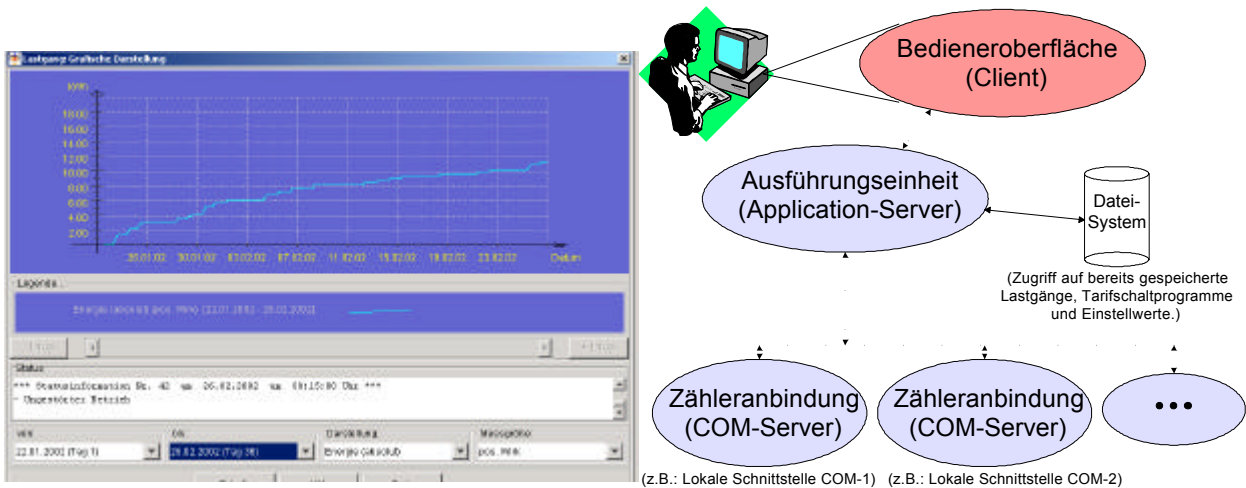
Lastgang: Grafische Darstellung

kWh
18.00
16.00
14.00
12.00
10.00
8.00
6.00
4.00
2.00

26.01.02 30.01.02 03.02.02 07.02.02 11.02.02 15.02.02 19.02.02 23.02.02 Datum

Legende

Energie (absolut) pos. Wirk (22.01.2002 - 26.02.2002)

Status

*** Statusinformation Nr. 42 am 26.02.2002 um 09:15:00 Uhr ***
- Ungestörter Betrieb

von
22.01.2002 (Tag 1)

bis
26.02.2002 (Tag 36)

Darstellung
Energie (absolut)

Messgröße
pos. Wirk

Bedieneroberfläche (Client)

Ausführungseinheit (Application-Server)

Datei-System

(Zugriff auf bereits gespeicherte Lastgänge, Tarifschaltprogramme und Einstellwerte.)

Zähleranbindung (COM-Server)

Zähleranbindung (COM-Server)

•••

(z.B.: Lokale Schnittstelle COM-1)

(z.B.: Lokale Schnittstelle COM-2)